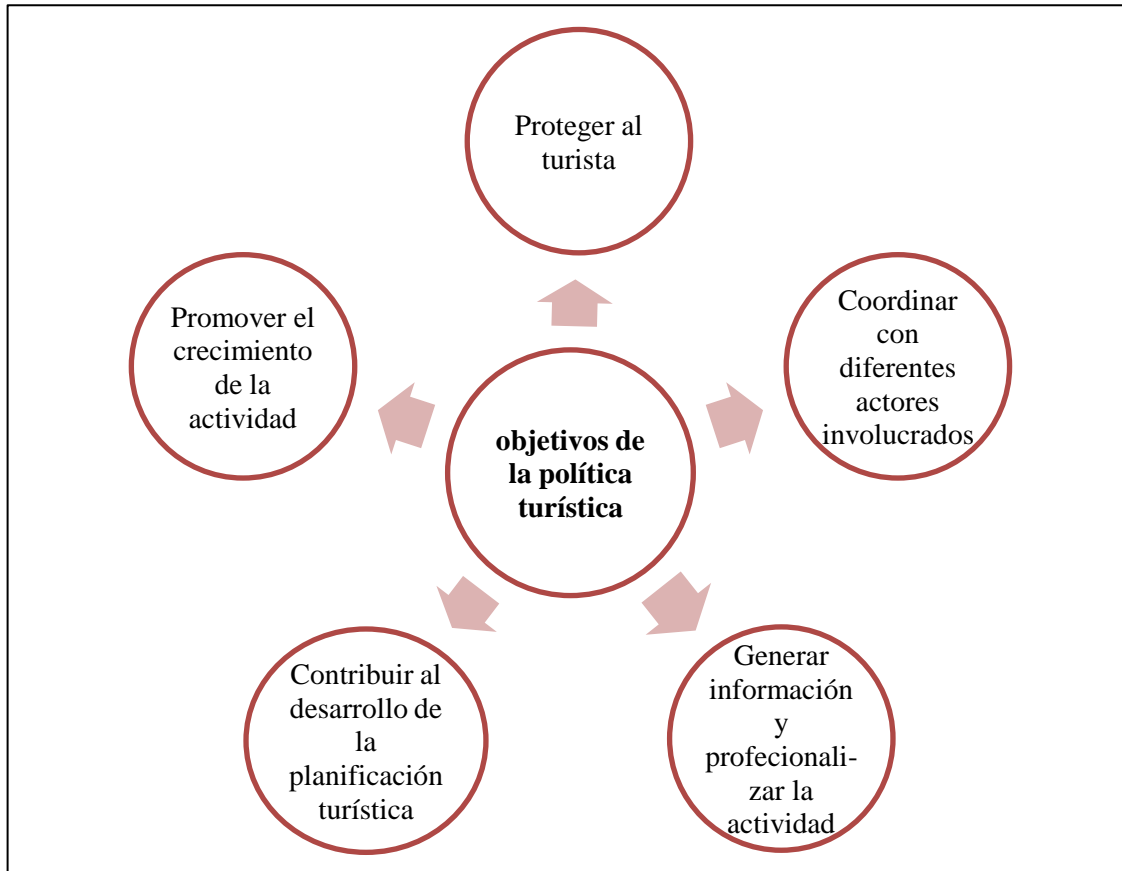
Proteger al turista

Promover el crecimiento de la actividad

Coordinar con diferentes actores involucrados

objetivos de la política turística

Contribuir al desarrollo de la planificación turística

Generar información y profecionalizar la actividad